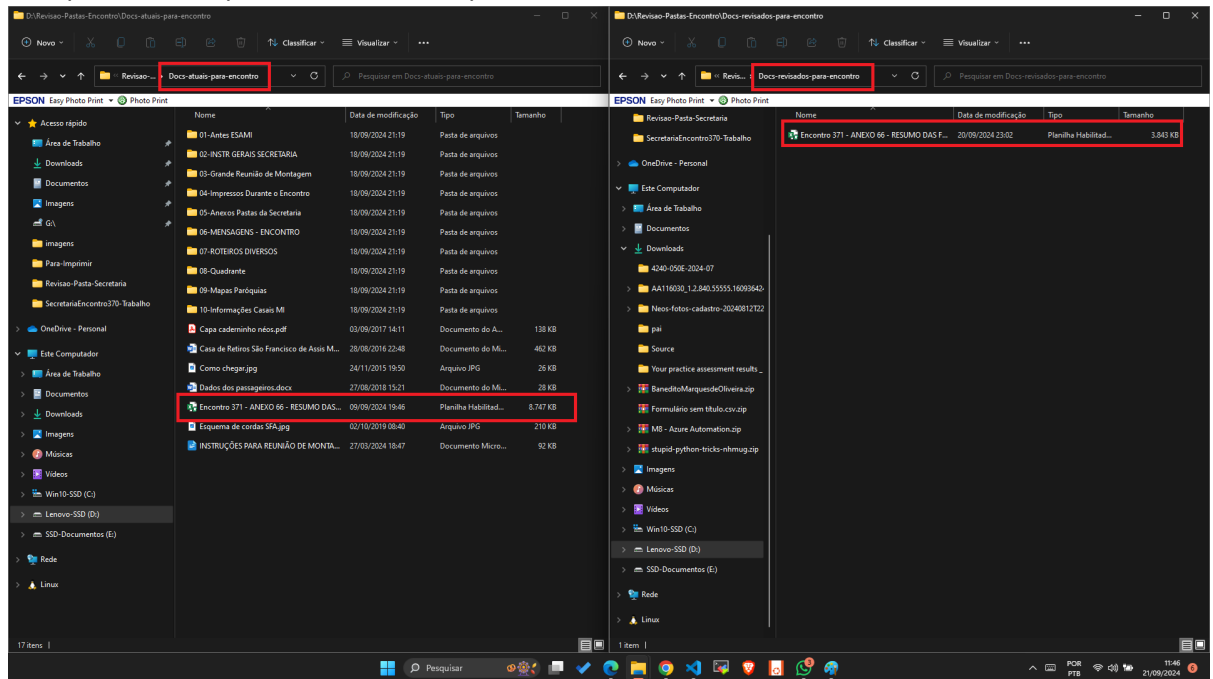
D:\Revisao-Pastas-Encontro\Docs-atuais-para-encontro

Novo | Classificar | Visualizar | ...

« Revisao-... › Docs-atuais-para-encontro

Pesquisar em Docs-atuais-para-encontro

EPSON Easy Photo Print | Photo Print

Acesso rápido
Área de Trabalho
Downloads
Documentos
Imagens
G:\
imagens
Para-Imprimir
Revisao-Pasta-Secretaria
SecretariaEncontro370-Trabalho
OneDrive - Personal
Este Computador
Área de Trabalho
Documentos
Downloads
Imagens
Músicas
Vídeos
Win10-SSD (C:)
Lenovo-SSD (D:)
SSD-Documentos (E:)
Rede
Linux

| Nome | Data de modificação | Tipo | Tamanho |
|---|---|---|---|
| 01-Antes ESAMI | 18/09/2024 21:19 | Pasta de arquivos | |
| 02-INSTR GERAIS SECRETARIA | 18/09/2024 21:19 | Pasta de arquivos | |
| 03-Grande Reunião de Montagem | 18/09/2024 21:19 | Pasta de arquivos | |
| 04-Impressos Durante o Encontro | 18/09/2024 21:19 | Pasta de arquivos | |
| 05-Anexos Pastas da Secretaria | 18/09/2024 21:19 | Pasta de arquivos | |
| 06-MENSAGENS - ENCONTRO | 18/09/2024 21:19 | Pasta de arquivos | |
| 07-ROTEIROS DIVERSOS | 18/09/2024 21:19 | Pasta de arquivos | |
| 08-Quadrante | 18/09/2024 21:19 | Pasta de arquivos | |
| 09-Mapas Paróquias | 18/09/2024 21:19 | Pasta de arquivos | |
| 10-Informações Casais MI | 18/09/2024 21:19 | Pasta de arquivos | |
| Capa caderninho néos.pdf | 03/09/2017 14:11 | Documento do A... | 138 KB |
| Casa de Retiros São Francisco de Assis M... | 28/08/2016 22:48 | Documento do Mi... | 462 KB |
| Como chegar.jpg | 24/11/2015 19:50 | Arquivo JPG | 26 KB |
| Dados dos passageiros.docx | 27/08/2018 15:21 | Documento do Mi... | 28 KB |
| Encontro 371 - ANEXO 66 - RESUMO DAS... | 09/09/2024 19:46 | Planilha Habilitad... | 8.747 KB |
| Esquema de cordas SFA.jpg | 02/10/2019 08:40 | Arquivo JPG | 210 KB |
| INSTRUÇÕES PARA REUNIÃO DE MONTA... | 27/03/2024 18:47 | Documento Micro... | 92 KB |

17 itens

D:\Revisao-Pastas-Encontro\Docs-revisados-para-encontro

Novo | Classificar | Visualizar | ...

« Revis... › Docs-revisados-para-encontro

Pesquisar em Docs-revisados-para-encontro

EPSON Easy Photo Print | Photo Print

Revisao-Pasta-Secretaria
SecretariaEncontro370-Trabalho
OneDrive - Personal
Este Computador
Área de Trabalho
Documentos
Downloads
4240-050E-2024-07
AA116030_1.2.840.55555.16093642-
Neos-fotos-cadastro-20240812T22
pai
Source
Your practice assessment results _
BaneditoMarquesdeOliveira.zip
Formulário sem título.csv.zip
M8 - Azure Automation.zip
stupid-python-tricks-nhmug.zip
Imagens
Músicas
Vídeos
Win10-SSD (C:)
Lenovo-SSD (D:)
SSD-Documentos (E:)
Rede
Linux

| Nome | Data de modificação | Tipo | Tamanho |
|---|---|---|---|
| Encontro 371 - ANEXO 66 - RESUMO DAS F... | 20/09/2024 23:02 | Planilha Habilitad... | 3.843 KB |

1 item

Pesquisar
POR PTB
11:46
21/09/2024